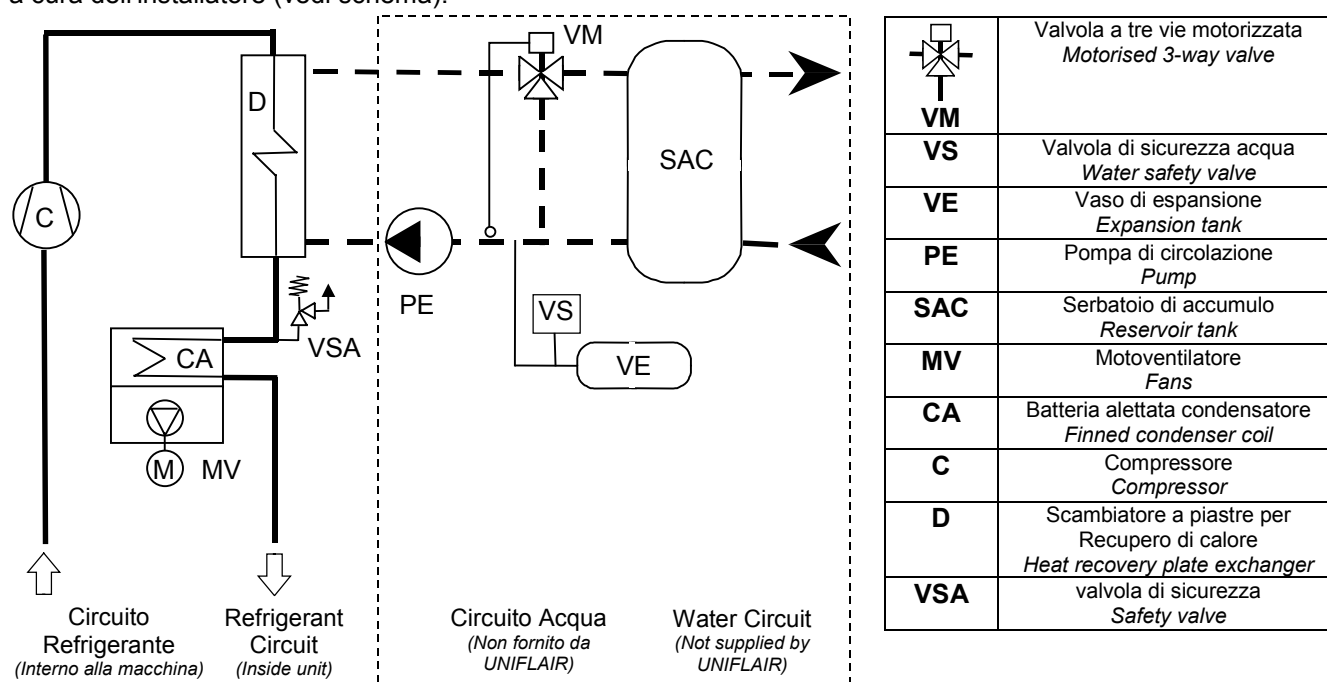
a cura dell'installatore (vedi schema).

D

C

VM

SAC

PE

VS

VE

CA

VSA

MV

M

Circuito Refrigerante
(Interno alla macchina)

Refrigerant Circuit
(Inside unit)

Circuito Acqua
(Non fornito da UNIFLAIR)

Water Circuit
(Not supplied by UNIFLAIR)

| | |
|---|---|
| VM | Valvola a tre vie motorizzata *Motorised 3-way valve* |
| VS | Valvola di sicurezza acqua *Water safety valve* |
| VE | Vaso di espansione *Expansion tank* |
| PE | Pompa di circolazione *Pump* |
| SAC | Serbatoio di accumulo *Reservoir tank* |
| MV | Motoventilatore *Fans* |
| CA | Batteria alettata condensatore *Finned condenser coil* |
| C | Compressore *Compressor* |
| D | Scambiatore a piastre per Recupero di calore *Heat recovery plate exchanger* |
| VSA | valvola di sicurezza *Safety valve* |